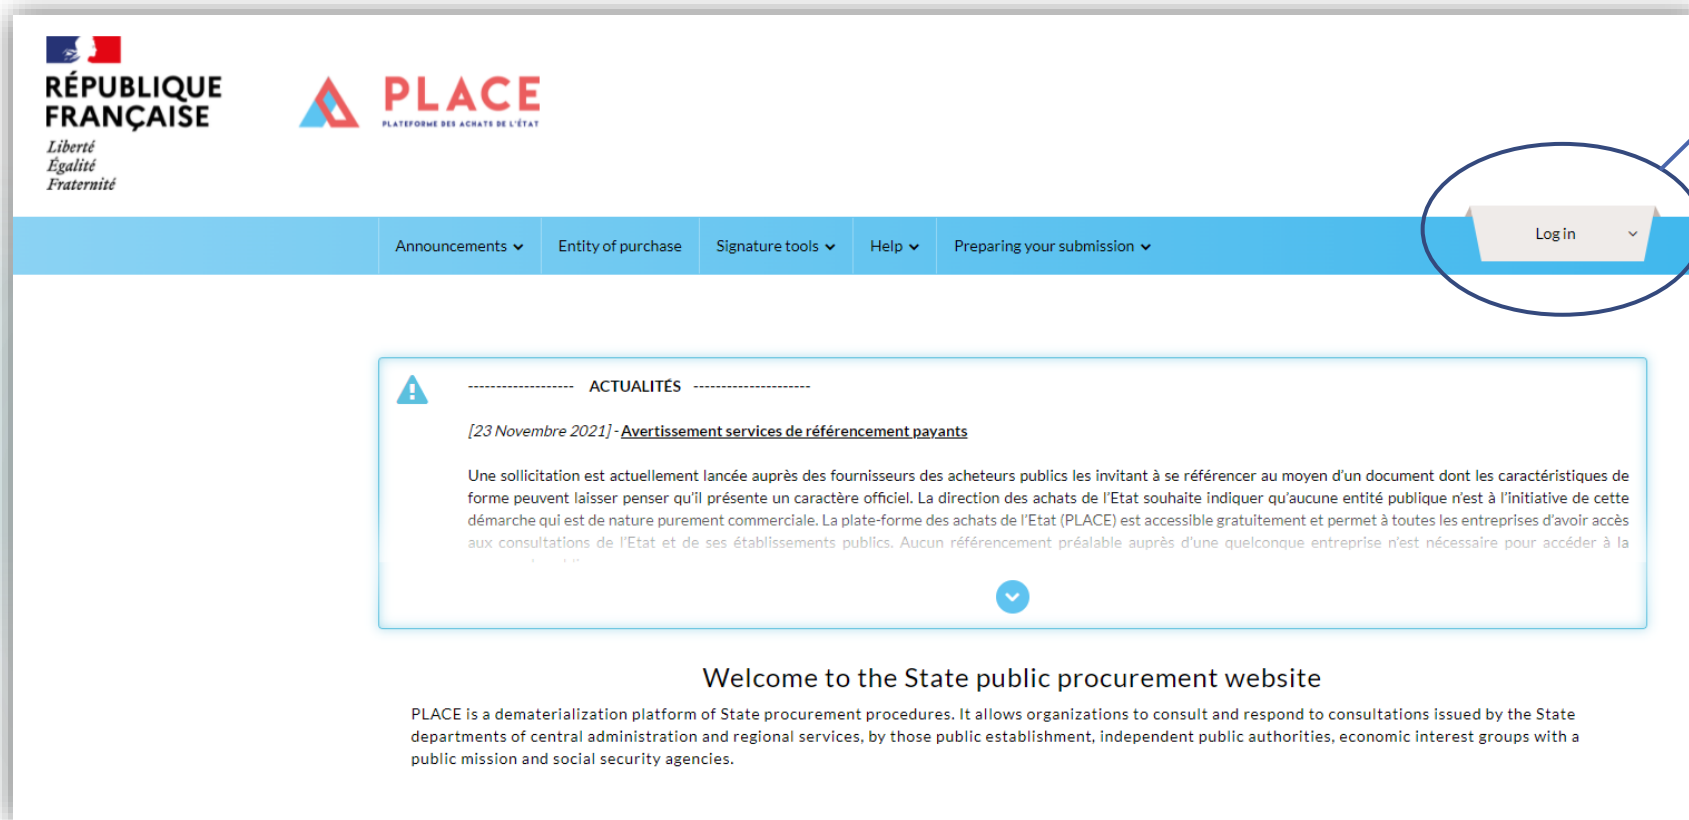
RÉPUBLIQUE FRANÇAISE
Liberté
Égalité
Fraternité

PLACE
PLATEFORME DES ACHATS DE L'ÉTAT

Announcements Entity of purchase Signature tools Help Preparing your submission

Log in

------------------- ACTUALITÉS ---------------------

[23 Novembre 2021] - Avertissement services de référencement payants

Une sollicitation est actuellement lancée auprès des fournisseurs des acheteurs publics les invitant à se référencer au moyen d'un document dont les caractéristiques de forme peuvent laisser penser qu'il présente un caractère officiel. La direction des achats de l'Etat souhaite indiquer qu'aucune entité publique n'est à l'initiative de cette démarche qui est de nature purement commerciale. La plate-forme des achats de l'Etat (PLACE) est accessible gratuitement et permet à toutes les entreprises d'avoir accès aux consultations de l'Etat et de ses établissements publics. Aucun référencement préalable auprès d'une quelconque entreprise n'est nécessaire pour accéder à la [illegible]

Welcome to the State public procurement website

PLACE is a dematerialization platform of State procurement procedures. It allows organizations to consult and respond to consultations issued by the State departments of central administration and regional services, by those public establishment, independent public authorities, economic interest groups with a public mission and social security agencies.